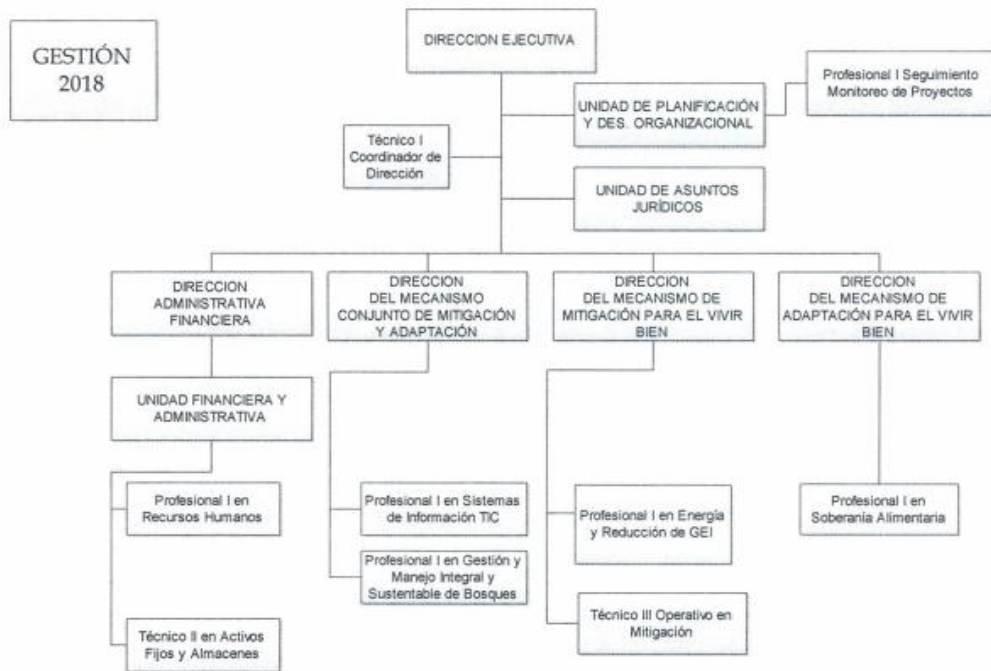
GESTIÓN 2018

DIRECCION EJECUTIVA

UNIDAD DE PLANIFICACIÓN Y DES. ORGANIZACIONAL

Profesional I Seguimiento Monitoreo de Proyectos

Técnico I Coordinador de Dirección

UNIDAD DE ASUNTOS JURÍDICOS

DIRECCION ADMINISTRATIVA FINANCIERA

DIRECCION DEL MECANISMO CONJUNTO DE MITIGACIÓN Y ADAPTACIÓN

DIRECCION DEL MECANISMO DE MITIGACIÓN PARA EL VIVIR BIEN

DIRECCION DEL MECANISMO DE ADAPTACIÓN PARA EL VIVIR BIEN

UNIDAD FINANCIERA Y ADMINISTRATIVA

Profesional I en Recursos Humanos

Técnico II en Activos Fijos y Almacenes

Profesional I en Sistemas de Información TIC

Profesional I en Gestión y Manejo Integral y Sustentable de Bosques

Profesional I en Energía y Reducción de GEI

Técnico III Operativo en Mitigación

Profesional I en Soberanía Alimentaria